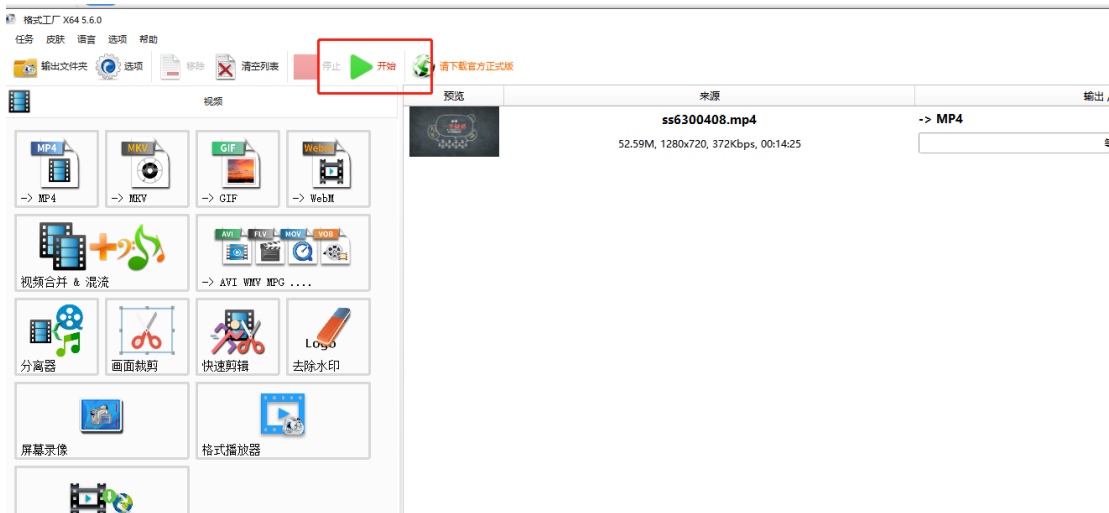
格式工厂 X64 5.6.0

任务 皮肤 语言 选项 帮助

输出文件夹 选项 移除 清空列表 停止 开始 请下载官方正式版

视频

MP4
-> MP4

MKV
-> MKV

GIF
-> GIF

WebM
-> WebM

视频合并 & 混流

AVI FLV MOV VOB
-> AVI WMV MPG ....

分离器

画面裁剪

快速剪辑

Logo
去除水印

屏幕录像

格式播放器

| 预览 | 来源 | 输出 |
|---|---|---|
| | ss6300408.mp4<br>52.59M, 1280x720, 372Kbps, 00:14:25 | -> MP4 |